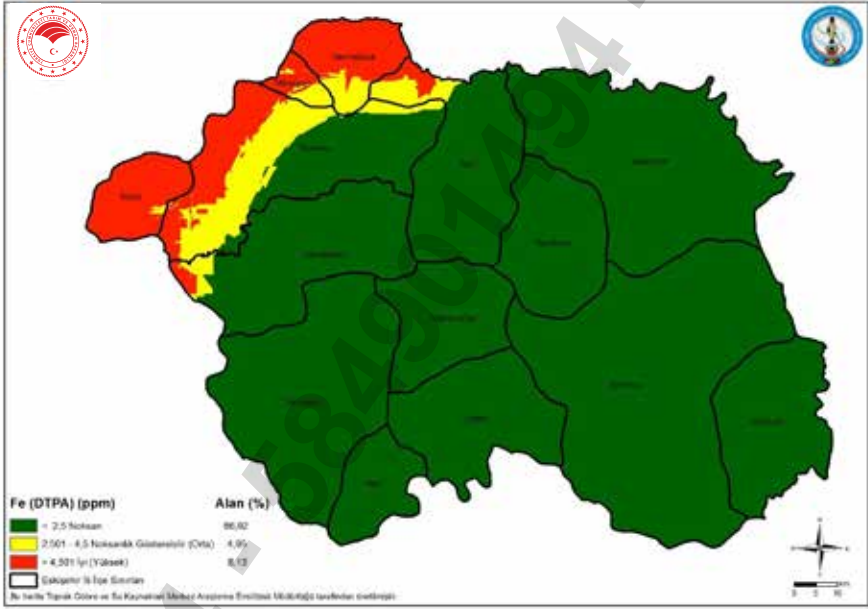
Fe (DTPA) (ppm)
Alan (%)

< 2,5 Noksan
86,92

2,501 - 4,5 Noksanlık Gösterebilir (Orta)
4,95

> 4,501 İyi (Yüksek)
8,13

Eskişehir İl İlçe Sınırları

Bu harita Toprak Gübre ve Su Kaynakları Merkez Araştırma Enstitüsü Müdürlüğü tarafından üretilmiştir.

Sarıcakaya
Mihalgazi
İnönü
Bozüyük
Alpu
Sivrihisar
Mihalıççık
Tepebaşı
Odunpazarı
Beylikova
Seyitgazi
Günyüzü
Çifteler
Mahmudiye
Han
Han

N

0 5 10